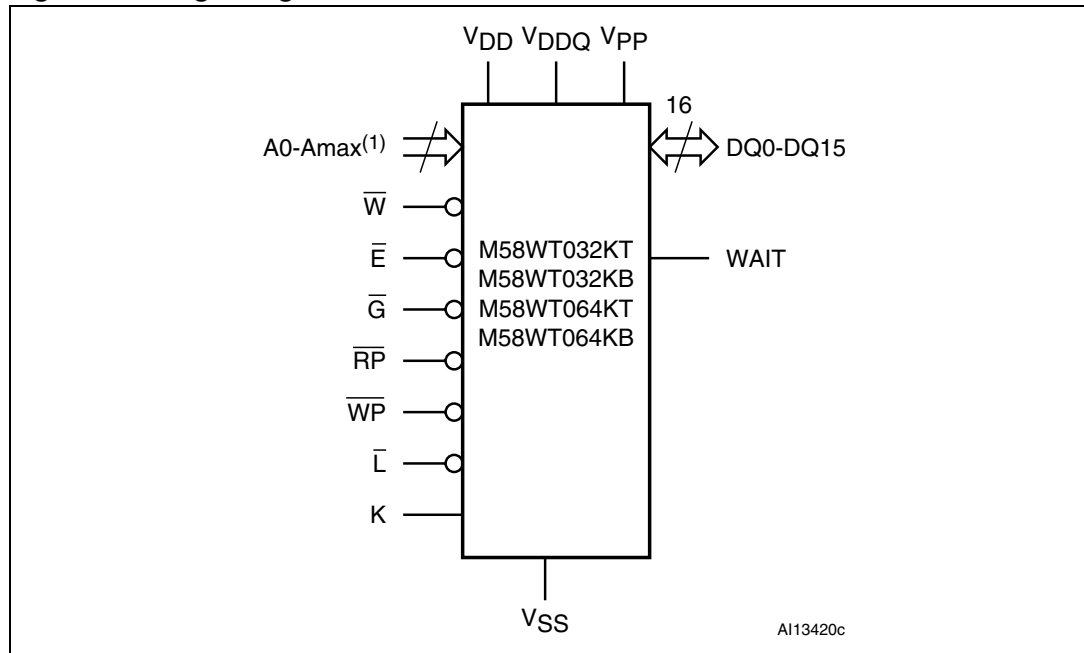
$V_{DD}$ $V_{DDQ}$ $V_{PP}$

16

A0-Amax$^{(1)}$

DQ0-DQ15

$\overline{W}$

$\overline{E}$

$\overline{G}$

$\overline{RP}$

$\overline{WP}$

$\overline{L}$

K

M58WT032KT
M58WT032KB
M58WT064KT
M58WT064KB

WAIT

$V_{SS}$

AI13420c